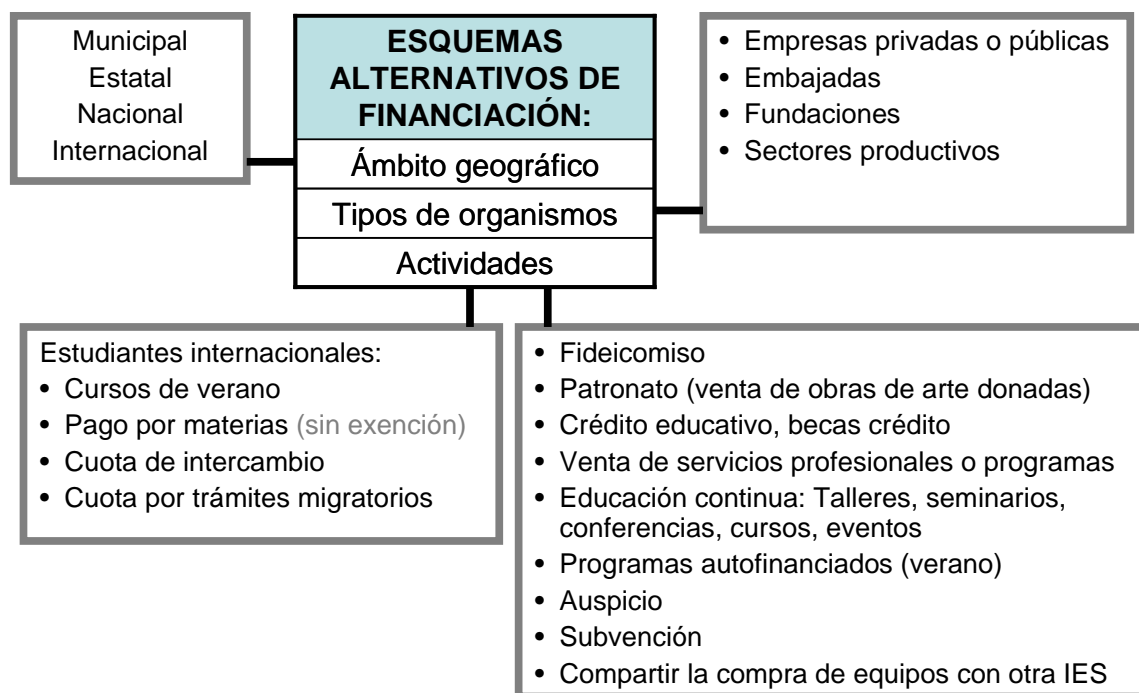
ESQUEMAS ALTERNATIVOS DE FINANCIACIÓN:

Ámbito geográfico

Tipos de organismos

Actividades

Municipal
Estatal
Nacional
Internacional

• Empresas privadas o públicas
• Embajadas
• Fundaciones
• Sectores productivos

Estudiantes internacionales:
• Cursos de verano
• Pago por materias (sin exención)
• Cuota de intercambio
• Cuota por trámites migratorios

• Fideicomiso
• Patronato (venta de obras de arte donadas)
• Crédito educativo, becas crédito
• Venta de servicios profesionales o programas
• Educación continua: Talleres, seminarios, conferencias, cursos, eventos
• Programas autofinanciados (verano)
• Auspicio
• Subvención
• Compartir la compra de equipos con otra IES